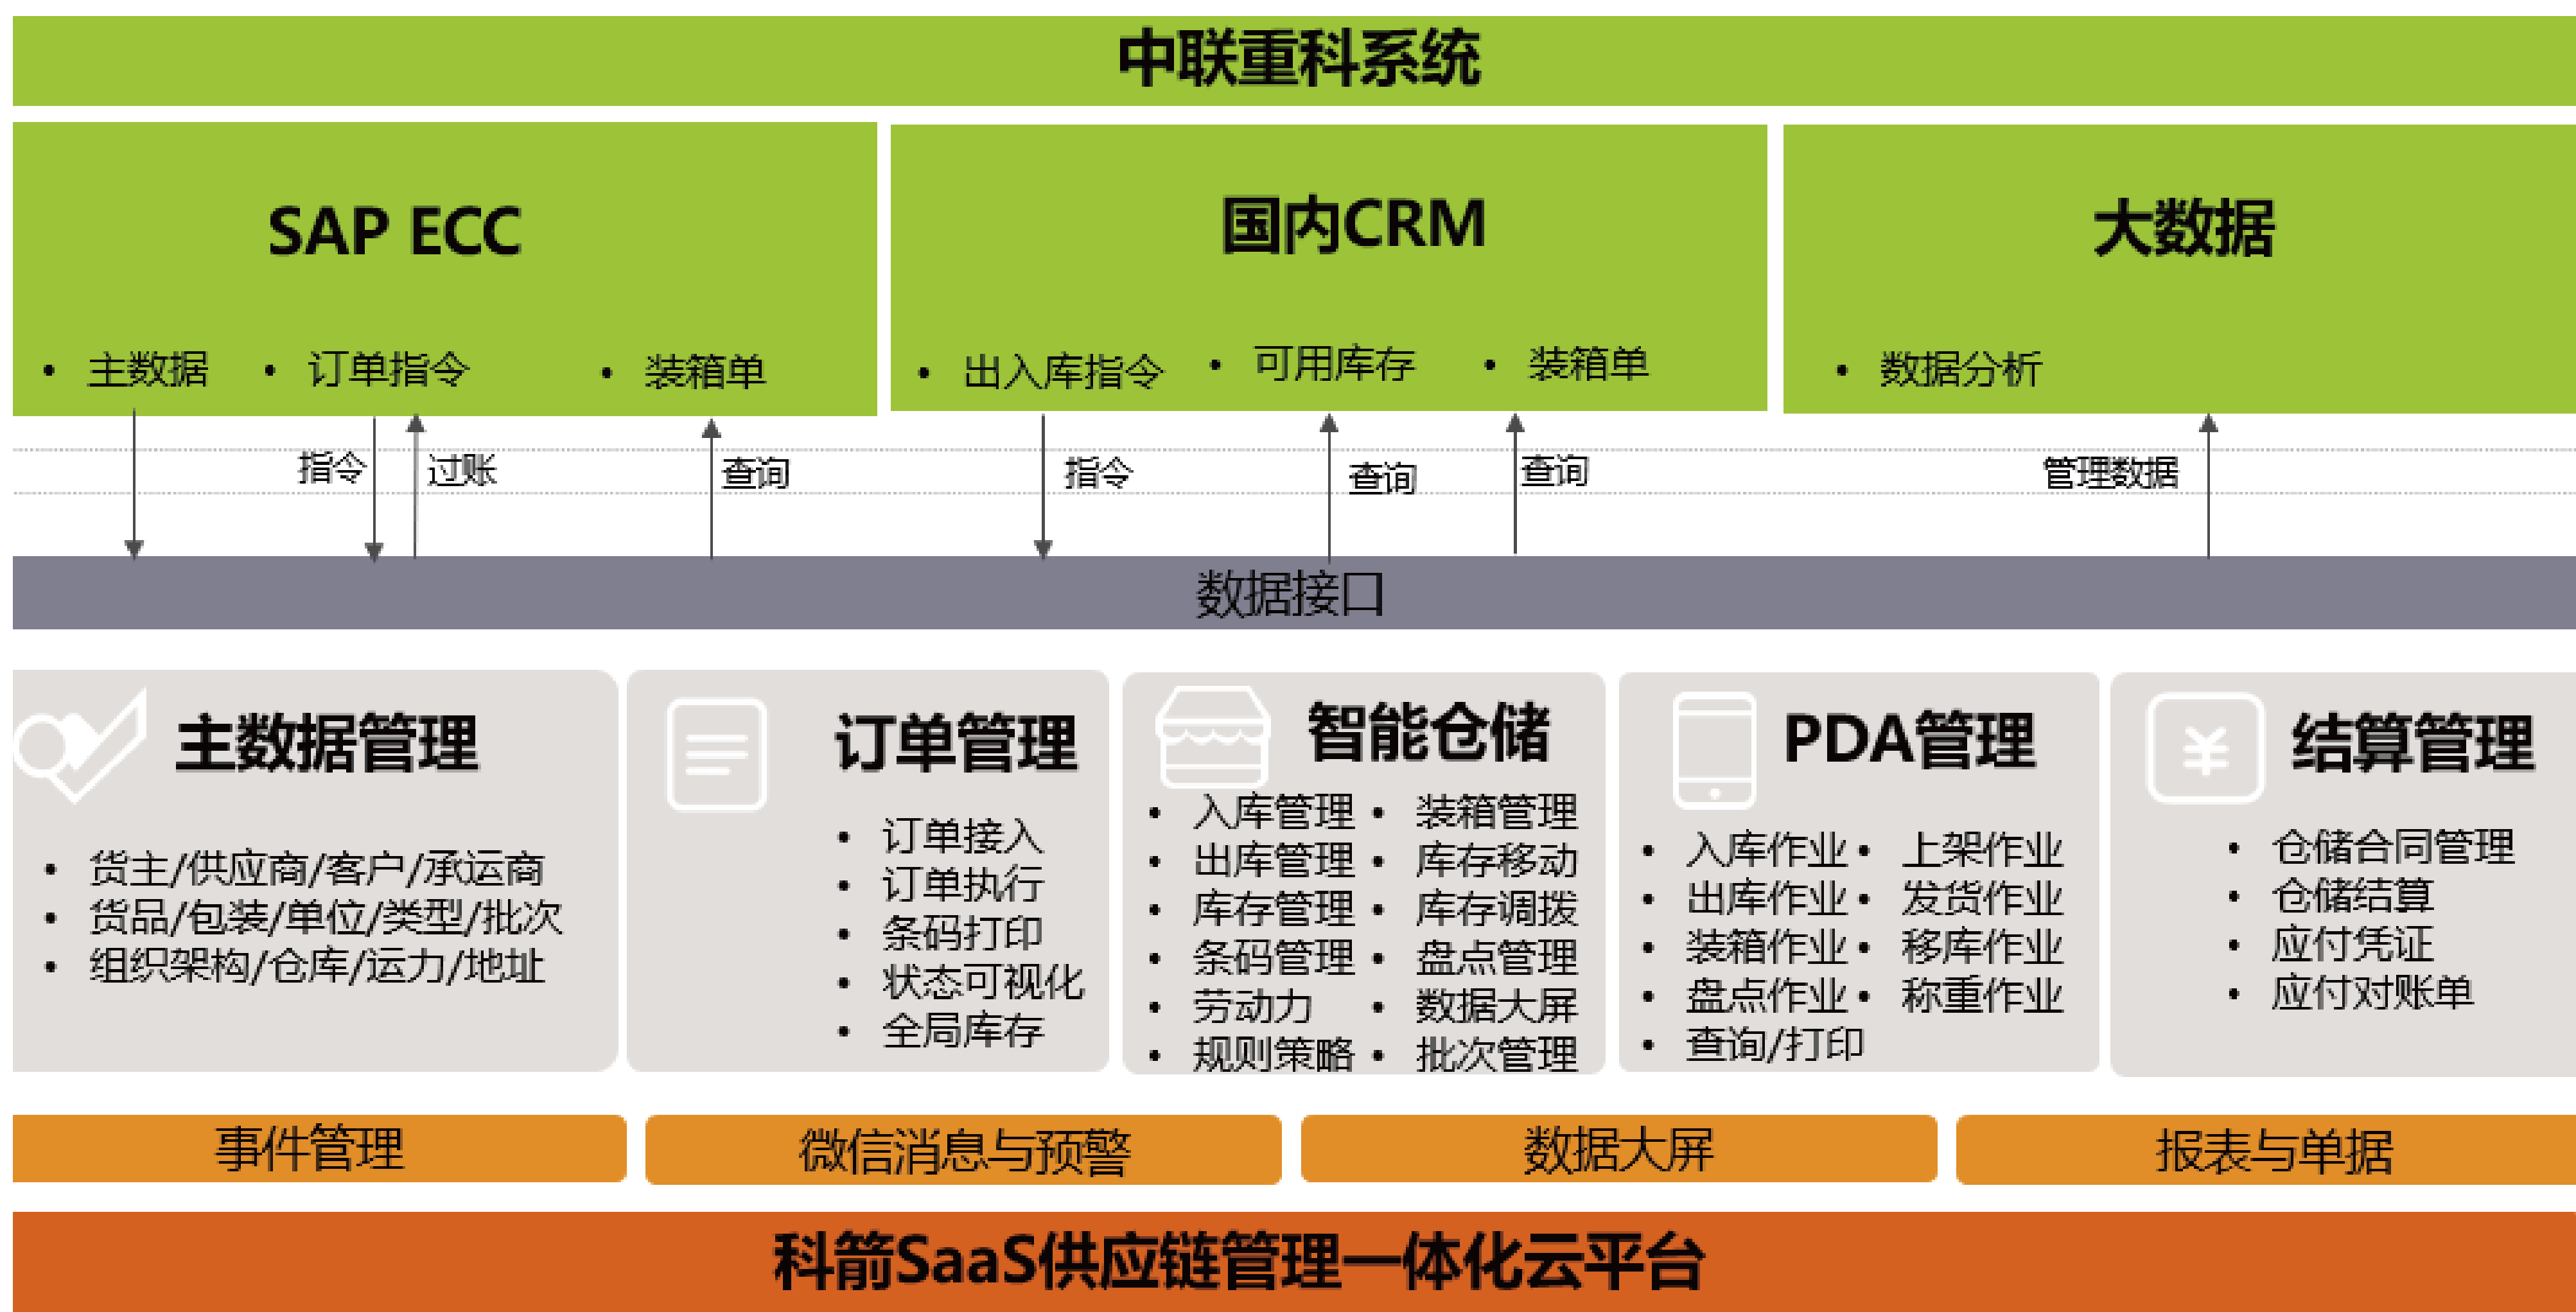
中联重科系统

SAP ECC
• 主数据 • 订单指令 • 装箱单

国内CRM
• 出入库指令 • 可用库存 • 装箱单

大数据
• 数据分析

指令 过账 查询 指令 查询 查询 管理数据

数据接口

主数据管理
• 货主/供应商/客户/承运商
• 货品/包装/单位/类型/批次
• 组织架构/仓库/运力/地址

订单管理
• 订单接入
• 订单执行
• 条码打印
• 状态可视化
• 全局库存

智能仓储
• 入库管理 • 装箱管理
• 出库管理 • 库存移动
• 库存管理 • 库存调拨
• 条码管理 • 盘点管理
• 劳动力 • 数据大屏
• 规则策略 • 批次管理

PDA管理
• 入库作业 • 上架作业
• 出库作业 • 发货作业
• 装箱作业 • 移库作业
• 盘点作业 • 称重作业
• 查询/打印

¥
结算管理
• 仓储合同管理
• 仓储结算
• 应付凭证
• 应付对账单

事件管理 | 微信消息与预警 | 数据大屏 | 报表与单据

科箭SaaS供应链管理一体化云平台